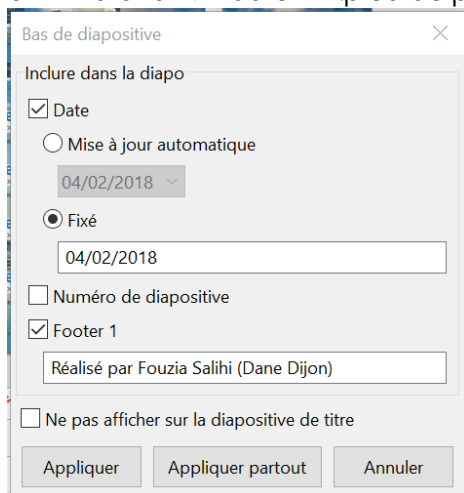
Bas de diapositive

Inclure dans la diapo

Date

Mise à jour automatique

04/02/2018

Fixé

04/02/2018

Numéro de diapositive

Footer 1

Réalisé par Fouzia Salihi (Dane Dijon)

Ne pas afficher sur la diapositive de titre

Appliquer

Appliquer partout

Annuler